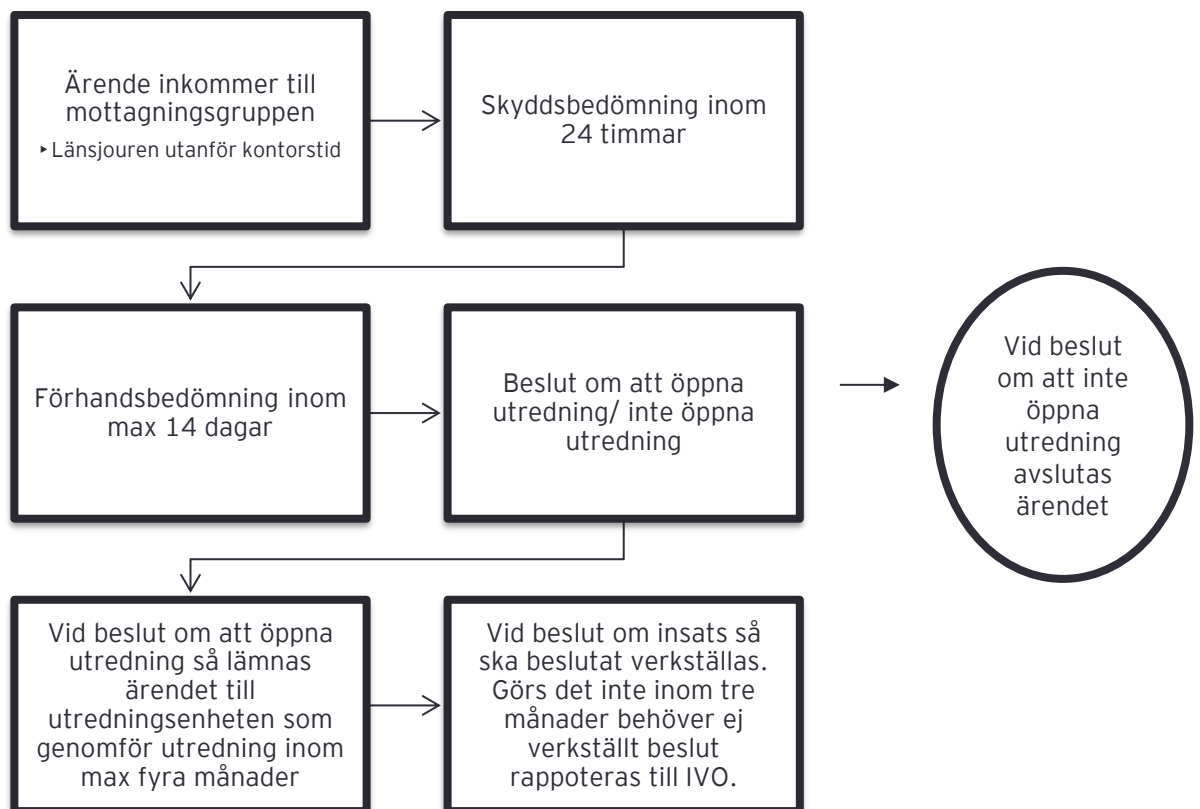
Ärende inkommer till mottagningsgruppen
‣ Länsjouren utanför kontorstid

Skyddsbedömning inom 24 timmar

Förhandsbedömning inom max 14 dagar

Beslut om att öppna utredning/ inte öppna utredning

Vid beslut om att inte öppna utredning avslutas ärendet

Vid beslut om att öppna utredning så lämnas ärendet till utredningsenheten som genomför utredning inom max fyra månader

Vid beslut om insats så ska beslutat verkställas. Görs det inte inom tre månader behöver ej verkställt beslut rappoteras till IVO.